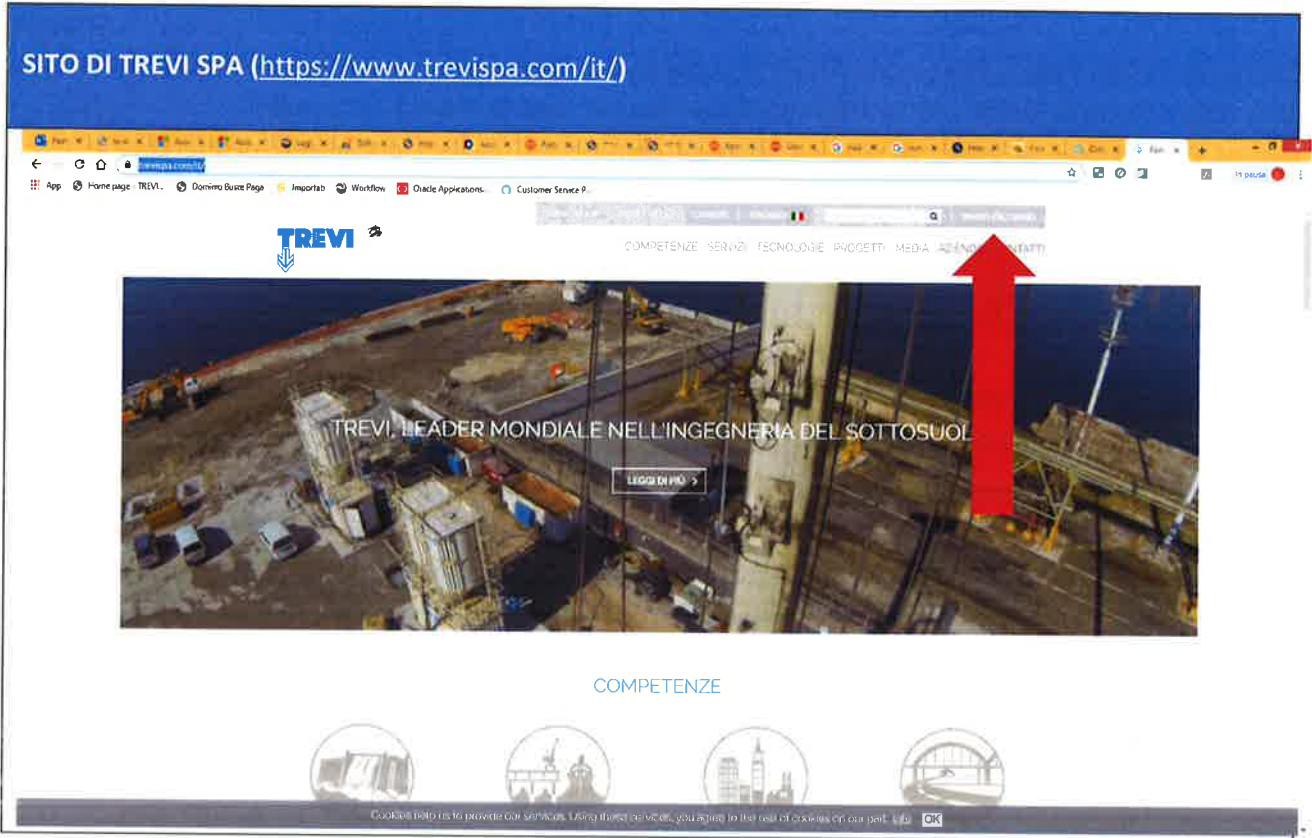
SITO DI TREVI SPA (https://www.trevispa.com/it/)

trevispa.com/it/

App Home page - TREVI... Dominio Buste Paga Importab Workflow Oracle Applications... Customer Service P...

In pausa

TREVI

COMPETENZE SERVIZI TECNOLOGIE PROGETTI MEDIA AZIENDA CONTATTI

TREVI, LEADER MONDIALE NELL'INGEGNERIA DEL SOTTOSUOLO

LEGGI DI PIÙ >

COMPETENZE

Cookies help us to provide our services. Using these services, you agree to the use of cookies on our part. Info OK